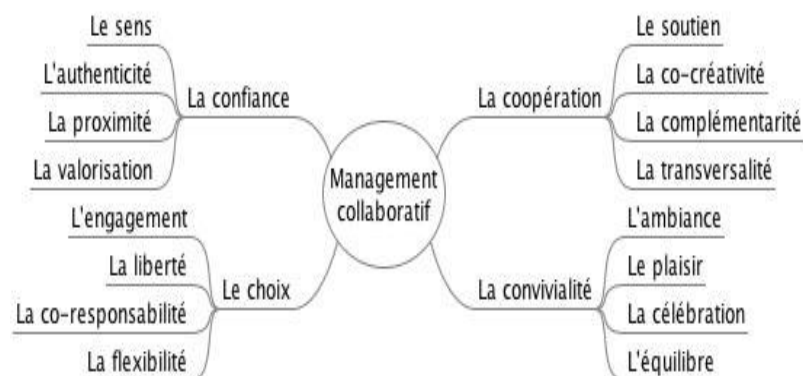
Management collaboratif

La confiance
Le sens
L'authenticité
La proximité
La valorisation

La coopération
Le soutien
La co-créativité
La complémentarité
La transversalité

Le choix
L'engagement
La liberté
La co-responsabilité
La flexibilité

La convivialité
L'ambiance
Le plaisir
La célébration
L'équilibre